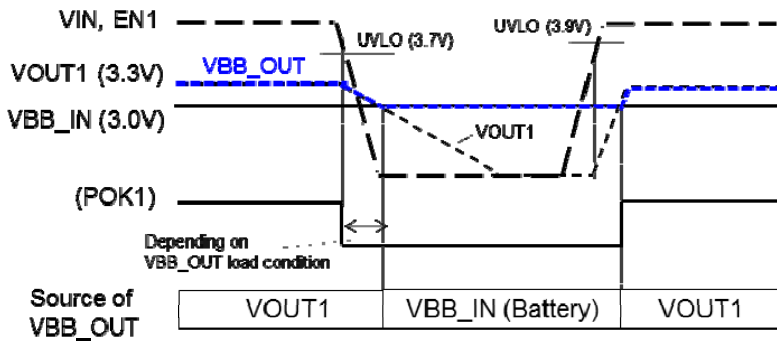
VIN, EN1

UVLO (3.7V)

UVLO (3.9V)

VOUT1 (3.3V)

VBB_OUT

VBB_IN (3.0V)

VOUT1

(POK1)

Depending on VBB_OUT load condition

| Source of VBB_OUT | VOUT1 | VBB_IN (Battery) | VOUT1 |
|---|---|---|---|